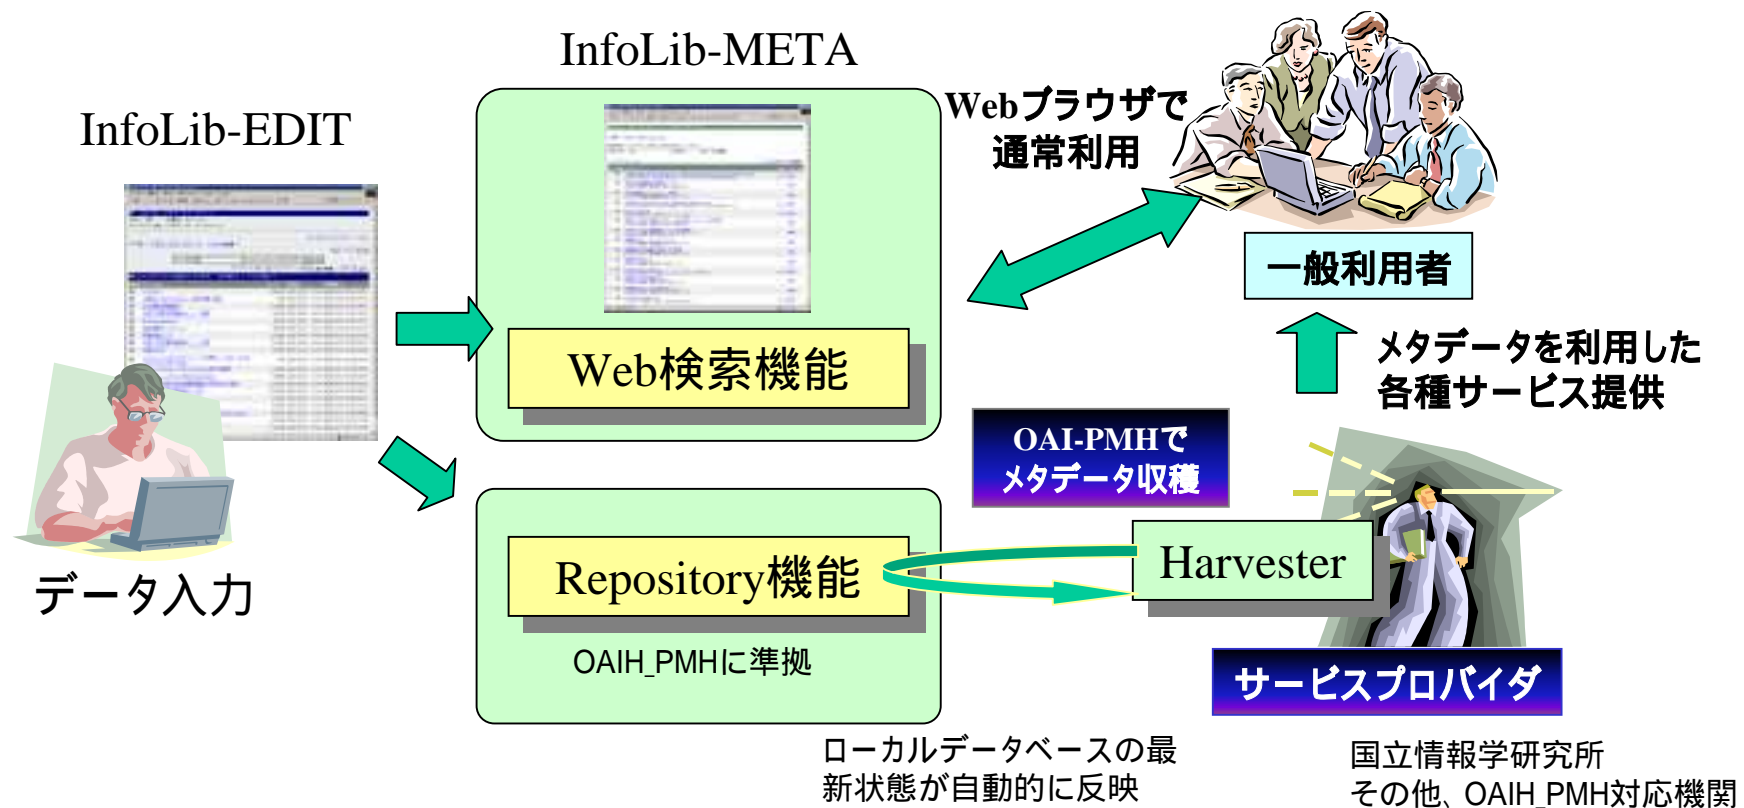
InfoLib-META

InfoLib-EDIT

Webブラウザで
通常利用

一般利用者

Web検索機能

メタデータを利用した
各種サービス提供

OAI-PMHで
メタデータ収穫

データ入力

Repository機能

Harvester

OAIH_PMHに準拠

サービスプロバイダ

ローカルデータベースの最新状態が自動的に反映

国立情報学研究所
その他、OAIH_PMH対応機関